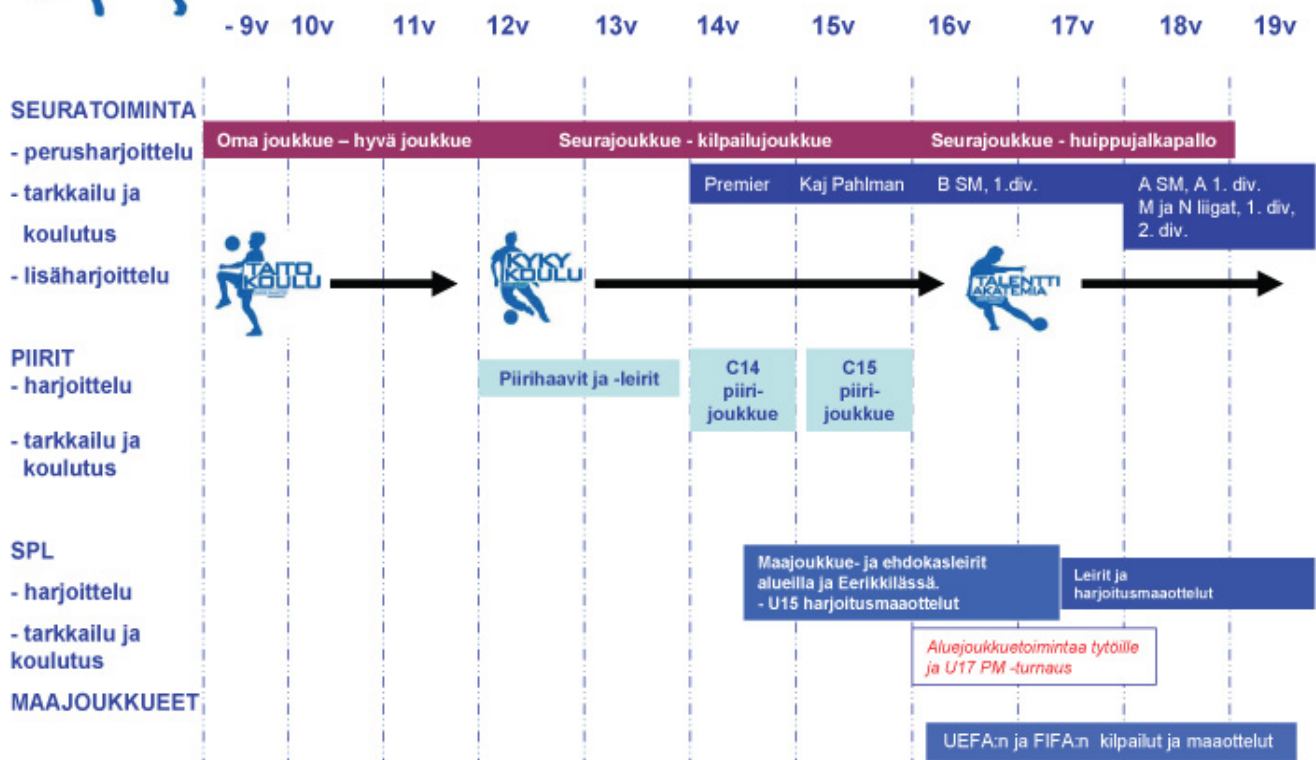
- 9v 10v 11v 12v 13v 14v 15v 16v 17v 18v 19v

SEURATOIMINTA
- perusharjoittelu
- tarkkailu ja koulutus
- lisäharjoittelu

Oma joukkue – hyvä joukkue
Seurajoukkue - kilpailujoukkue
Seurajoukkue - huippujalkapallo

Premier
Kaj Pahlman
B SM, 1.div.
A SM, A 1. div. M ja N liigat, 1. div, 2. div.

TAITO KOULU
KYKY KOULU
TALENTTI AKATEMIA

PIIRIT
- harjoittelu
- tarkkailu ja koulutus

Piirihaavit ja -leirit
C14 piiri-joukkue
C15 piiri-joukkue

SPL
- harjoittelu
- tarkkailu ja koulutus

Maajoukkue- ja ehdokasleirit alueilla ja Eerikkilässä.
- U15 harjoitusmaaottelut

Leirit ja harjoitusmaaottelut

Aluejoukkuetoimintaa tytöille ja U17 PM -turnaus

MAAJOUKKUEET

UEFA:n ja FIFA:n kilpailut ja maaottelut